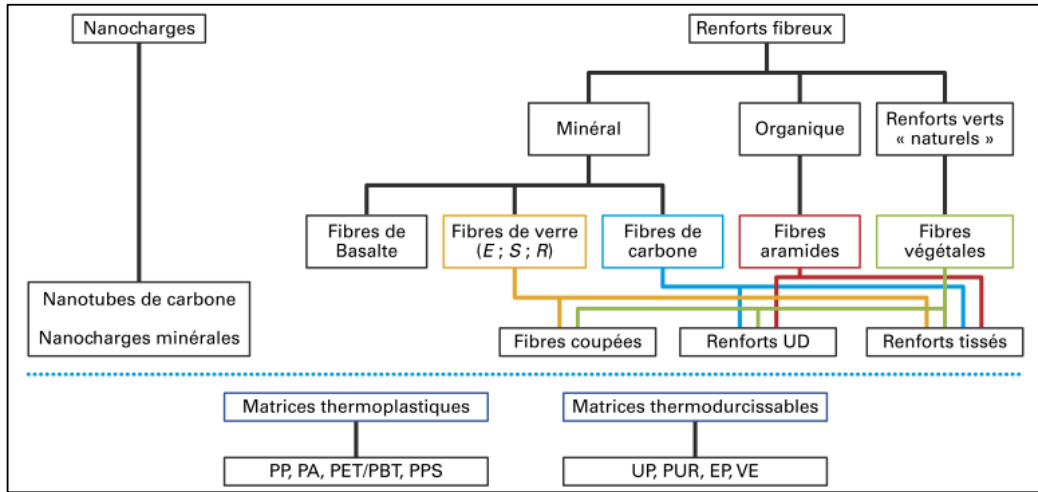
Nanocharges

Nanotubes de carbone

Nanocharges minérales

Renforts fibreux

Minéral

Organique

Renforts verts « naturels »

Fibres de Basalte

Fibres de verre ($E$ ; $S$ ; $R$)

Fibres de carbone

Fibres aramides

Fibres végétales

Fibres coupées

Renforts UD

Renforts tissés

Matrices thermoplastiques

PP, PA, PET/PBT, PPS

Matrices thermodurcissables

UP, PUR, EP, VE